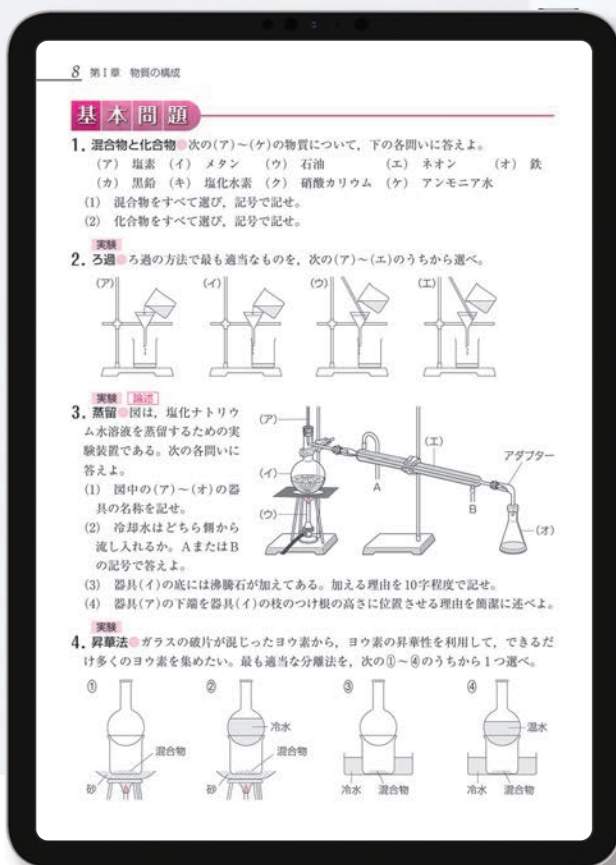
8 第Ⅰ章 物質の構成

基本問題

1. 混合物と化合物 次の(ア)～(ケ)の物質について，下の各問いに答えよ。
(ア) 塩素 (イ) メタン (ウ) 石油 (エ) ネオン (オ) 鉄
(カ) 黒鉛 (キ) 塩化水素 (ク) 硝酸カリウム (ケ) アンモニア水
(1) 混合物をすべて選び，記号で記せ。
(2) 化合物をすべて選び，記号で記せ。

実験
2. ろ過 ろ過の方法で最も適当なものを，次の(ア)～(エ)のうちから選べ。

(ア) (イ) (ウ) (エ)

実験 論述
3. 蒸留 図は，塩化ナトリウム水溶液を蒸留するための実験装置である。次の各問いに答えよ。
(1) 図中の(ア)～(オ)の器具の名称を記せ。
(2) 冷却水はどちら側から流し入れるか。AまたはBの記号で答えよ。

(ア) (イ) (ウ) (エ) A B アダプター (オ)

(3) 器具(イ)の底には沸騰石が加えてある。加える理由を10字程度で記せ。
(4) 器具(ア)の下端を器具(イ)の枝のつけ根の高さに位置させる理由を簡潔に述べよ。

実験
4. 昇華法 ガラスの破片が混じったヨウ素から，ヨウ素の昇華性を利用して，できるだけ多くのヨウ素を集めたい。最も適当な分離法を，次の①～④のうちから1つ選べ。

① 混合物 砂
② 冷水 混合物 砂
③ 冷水 混合物
④ 温水 冷水 混合物